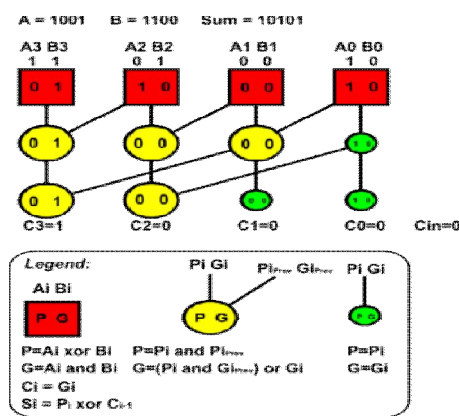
A = 1001 B = 1100 Sum = 10101

A3 B3
1 1

A2 B2
0 1

A1 B1
0 0

A0 B0
1 0

0 1

1 0

0 0

1 0

0 1

0 0

0 0

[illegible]

0 1

0 0

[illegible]

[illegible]

C3=1

C2=0

C1=0

C0=0

Cin=0

Legend:

Ai Bi

P G

Pi Gi

$Pi_{Prev}$ $Gi_{Prev}$

P G

Pi Gi

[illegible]

P=Ai xor Bi
G=Ai and Bi
Ci = Gi
Si = $P_i$ xor $C_{i-1}$

P=Pi and $Pi_{Prev}$
G=(Pi and $Gi_{Prev}$) or Gi

P=Pi
G=Gi